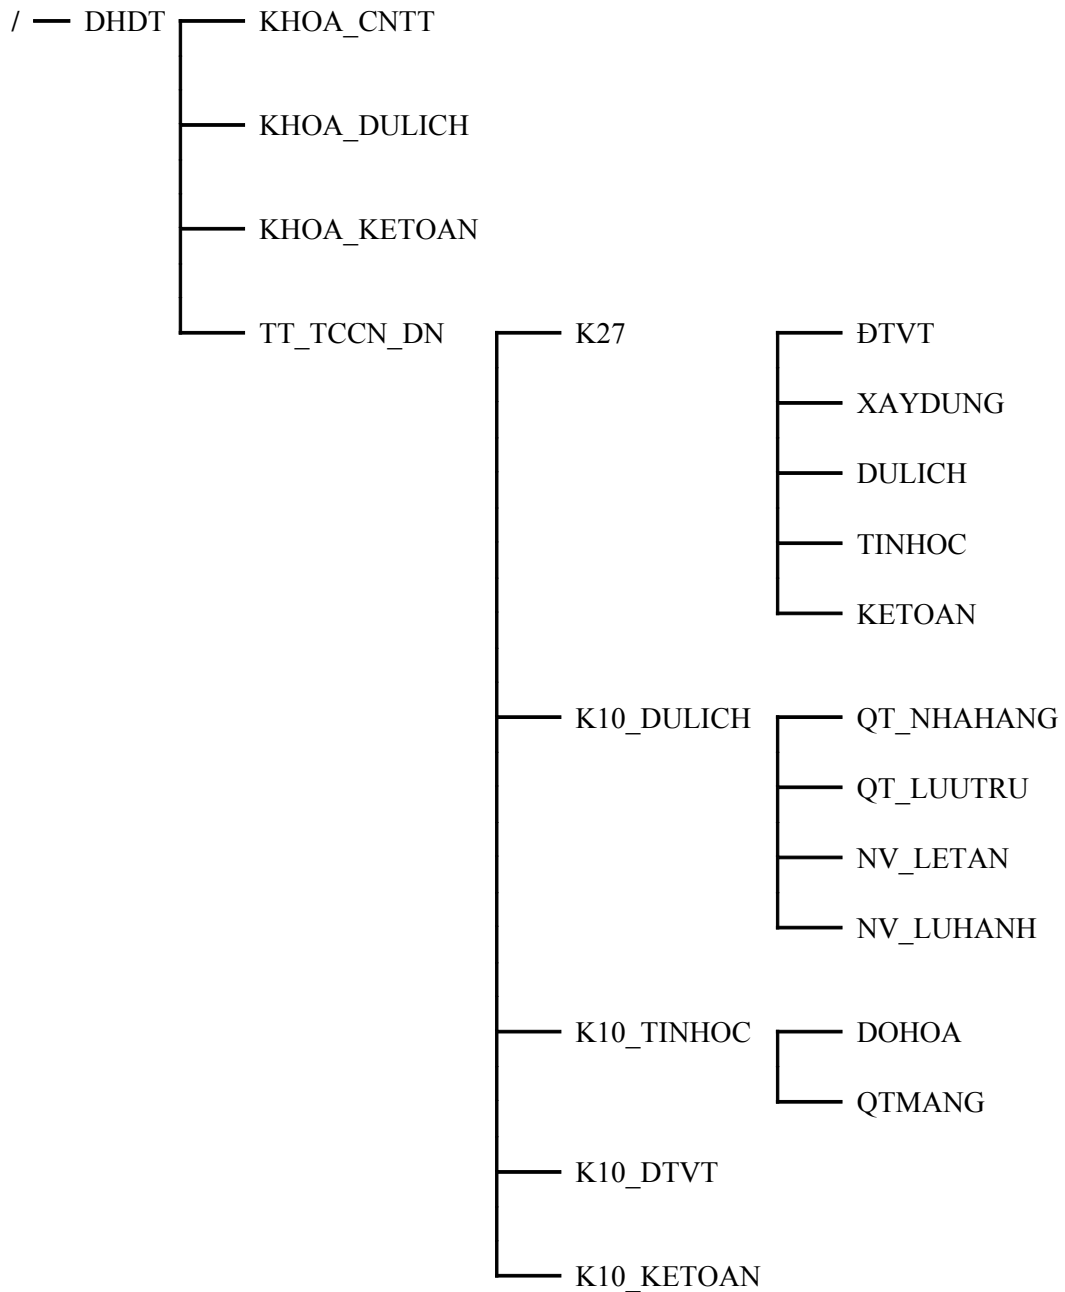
/ DHDT

KHOA_CNTT

KHOA_DULICH

KHOA_KETOAN

TT_TCCN_DN

K27

ĐTVT

XAYDUNG

DULICH

TINHOC

KETOAN

K10_DULICH

QT_NHAHANG

QT_LUUTRU

NV_LETAN

NV_LUHANH

K10_TINHOC

DOHOA

QTMANG

K10_DTVT

K10_KETOAN